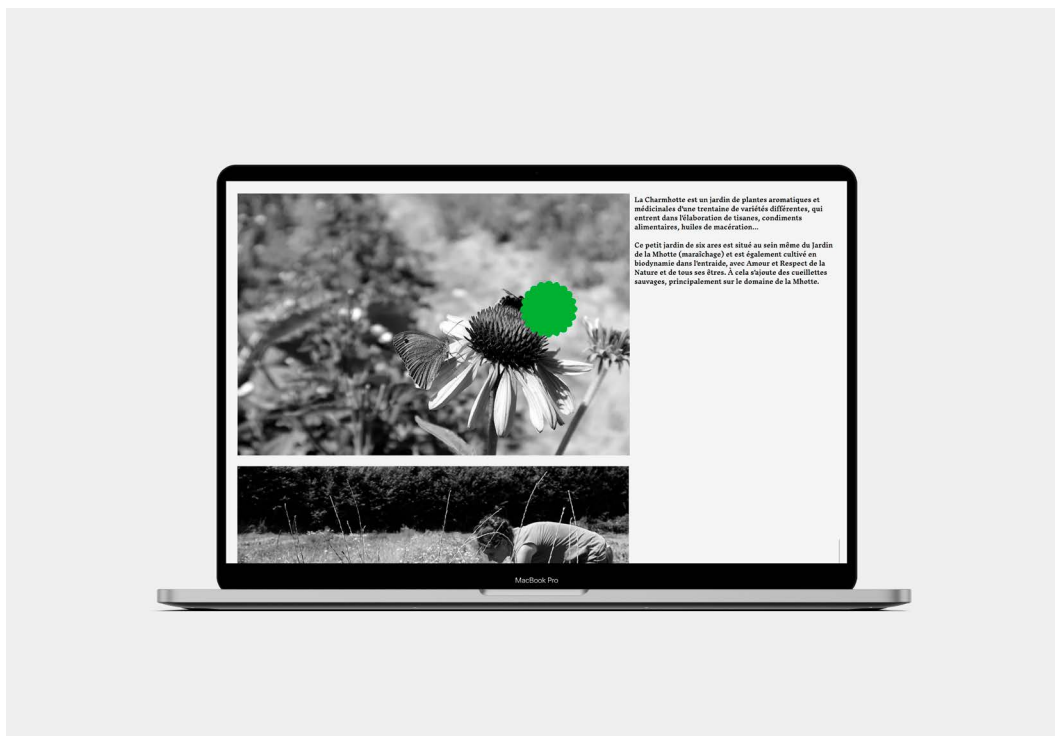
La Charmhotte est un jardin de plantes aromatiques et médicinales d'une trentaine de variétés différentes, qui entrent dans l'élaboration de tisanes, condiments alimentaires, huiles de macération...

Ce petit jardin de six ares est situé au sein même du Jardin de la Mhotte (maraîchage) et est également cultivé en biodynamie dans l'entraide, avec Amour et Respect de la Nature et de tous ses êtres. À cela s'ajoute des cueillettes sauvages, principalement sur le domaine de la Mhotte.

MacBook Pro